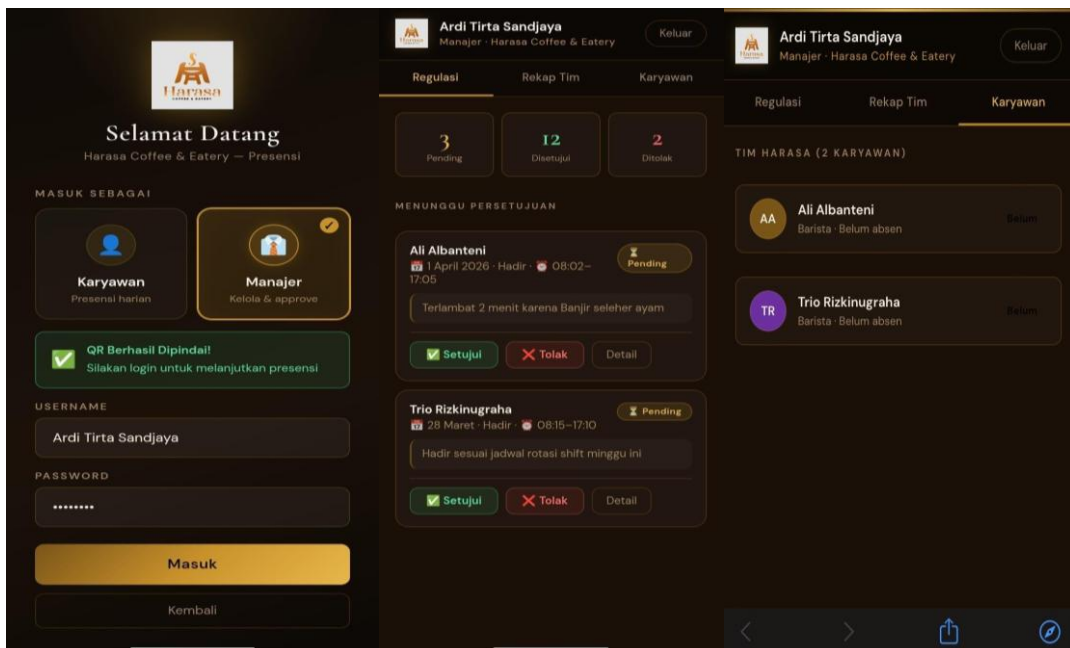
Harasa
COFFEE & EATERY

Selamat Datang
Harasa Coffee & Eatery — Presensi

MASUK SEBAGAI

Karyawan
Presensi harian

Manajer
Kelola & approve

QR Berhasil Dipindai!
Silakan login untuk melanjutkan presensi

USERNAME
Ardi Tirta Sandjaya

PASSWORD
••••••••

Masuk

Kembali

Ardi Tirta Sandjaya
Manajer · Harasa Coffee & Eatery
Keluar

Regulasi | Rekap Tim | Karyawan

3
Pending

12
Disetujui

2
Ditolak

MENUNGGU PERSETUJUAN

Ali Albanteni
1 April 2026 · Hadir · 08:02–17:05
Pending
Terlambat 2 menit karena Banjir seleher ayam
Setujui | Tolak | Detail

Trio Rizkinugraha
28 Maret · Hadir · 08:15–17:10
Pending
Hadir sesuai jadwal rotasi shift minggu ini
Setujui | Tolak | Detail

Ardi Tirta Sandjaya
Manajer · Harasa Coffee & Eatery
Keluar

Regulasi | Rekap Tim | Karyawan

TIM HARASA (2 KARYAWAN)

AA
Ali Albanteni
Barista · Belum absen
Belum

TR
Trio Rizkinugraha
Barista · Belum absen
Belum